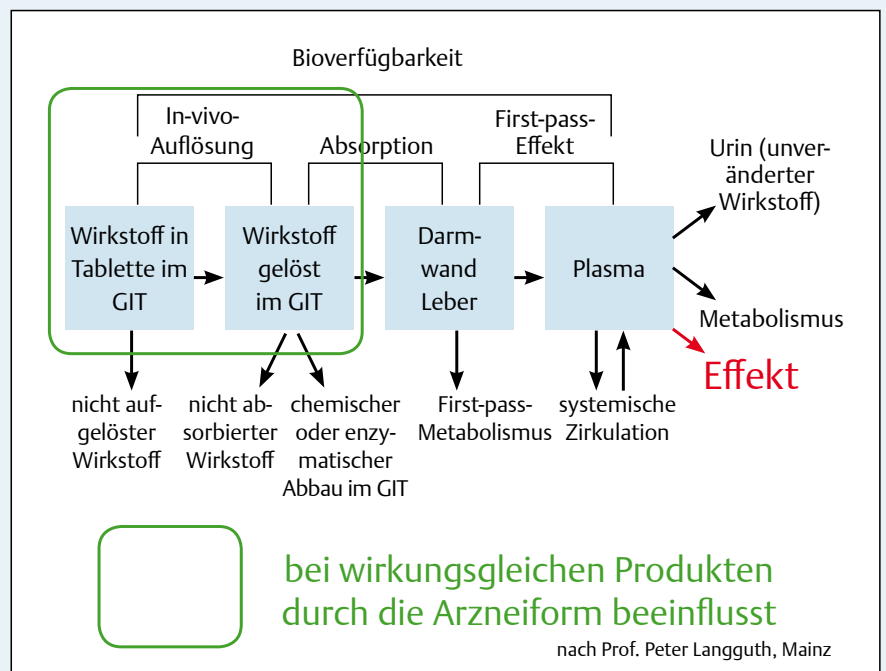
Bioverfügbarkeit

In-vivo-Auflösung

Absorption

First-pass-Effekt

Wirkstoff in Tablette im GIT

Wirkstoff gelöst im GIT

Darmwand Leber

Plasma

Urin (unveränderter Wirkstoff)

Metabolismus

Effekt

nicht aufgelöster Wirkstoff

nicht absorbierter Wirkstoff

chemischer oder enzymatischer Abbau im GIT

First-pass-Metabolismus

systemische Zirkulation

bei wirkungsgleichen Produkten durch die Arzneiform beeinflusst

nach Prof. Peter Langguth, Mainz